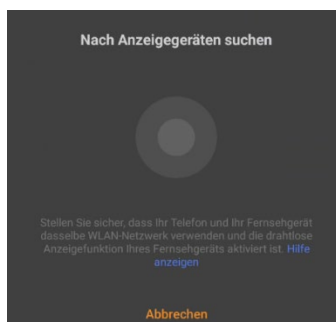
Nach Anzeigegeräten suchen

Stellen Sie sicher, dass Ihr Telefon und Ihr Fernsehgerät dasselbe WLAN-Netzwerk verwenden und die drahtlose Anzeigefunktion Ihres Fernsehgeräts aktiviert ist. Hilfe anzeigen

Abbrechen